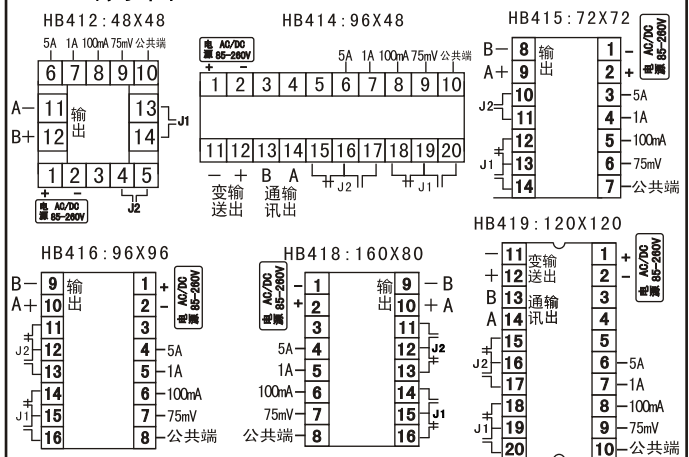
HB412:48X48

5A 1A 100mA 75mV 公共端

6 7 8 9 10

A− 11 输出 13 J1
B+ 12 14

1 2 3 4 5
+ −
电源 AC/DC 85-260V
J2

HB414:96X48

电源 AC/DC 85-260V
+ −
5A 1A 100mA 75mV 公共端

1 2 3 4 5 6 7 8 9 10

11 12 13 14 15 16 17 18 19 20

− + 变输送出 B A 通讯输出 J2 J1

HB415:72X72

B− 8 输出
A+ 9
J2 10
11
J1 12
13
14

1 −
2 +
AC/DC 85-260V 电源
3 5A
4 1A
5 100mA
6 75mV
7 公共端

HB416:96X96

B− 9 输出
A+ 10
11
J2 12
13
14
J1 15
16

1 +
2 −
AC/DC 85-260V 电源
3
4 5A
5 1A
6 100mA
7 75mV
8 公共端

HB418:160X80

AC/DC 85-260V 电源
− 1
+ 2
3
5A 4
1A 5
100mA 6
75mV 7
公共端 8

输出
9 −B
10 +A
11
12 J2
13
14
15 J1
16

HB419:120X120

− 11 变输送出
+ 12
B 13 通讯输出
A 14
15
J2 16
17
18
J1 19
20

1 +
2 −
AC/DC 85-260V 电源
3
4
5
6 5A
7 1A
8 100mA
9 75mV
10 公共端